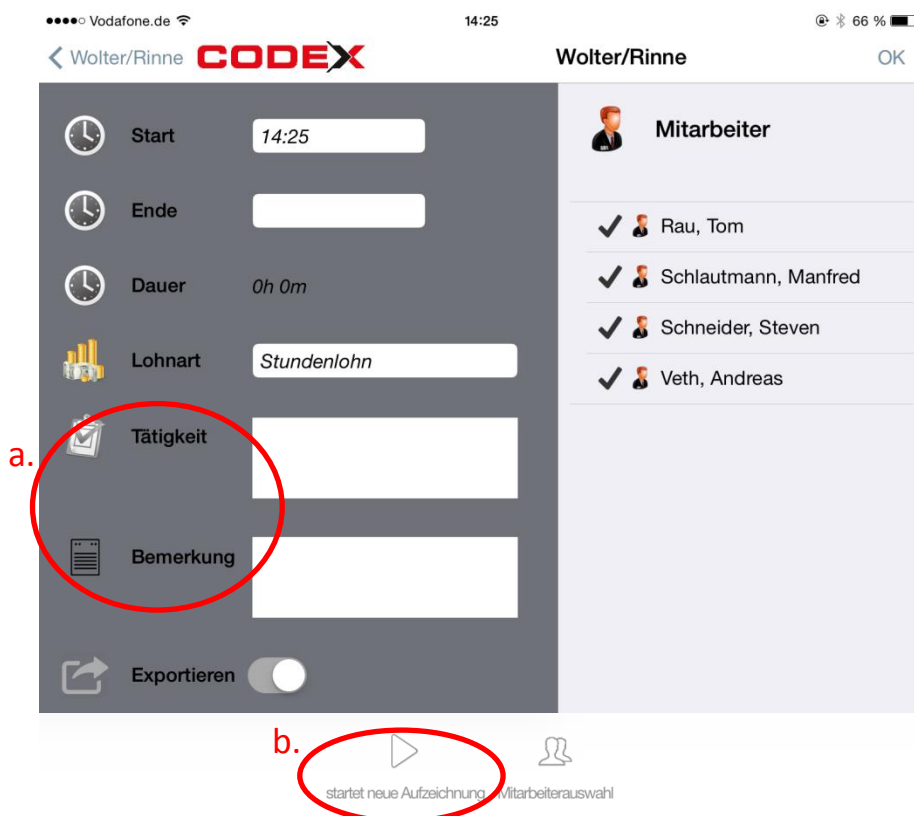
●●●●○ Vodafone.de
14:25
66 %

Wolter/Rinne
CODEX
Wolter/Rinne
OK

Start 14:25
Ende
Dauer 0h 0m
Lohnart Stundenlohn
Tätigkeit
Bemerkung
Exportieren

a.
b.

Mitarbeiter
Rau, Tom
Schlautmann, Manfred
Schneider, Steven
Veth, Andreas

startet neue Aufzeichnung
Mitarbeiterauswahl